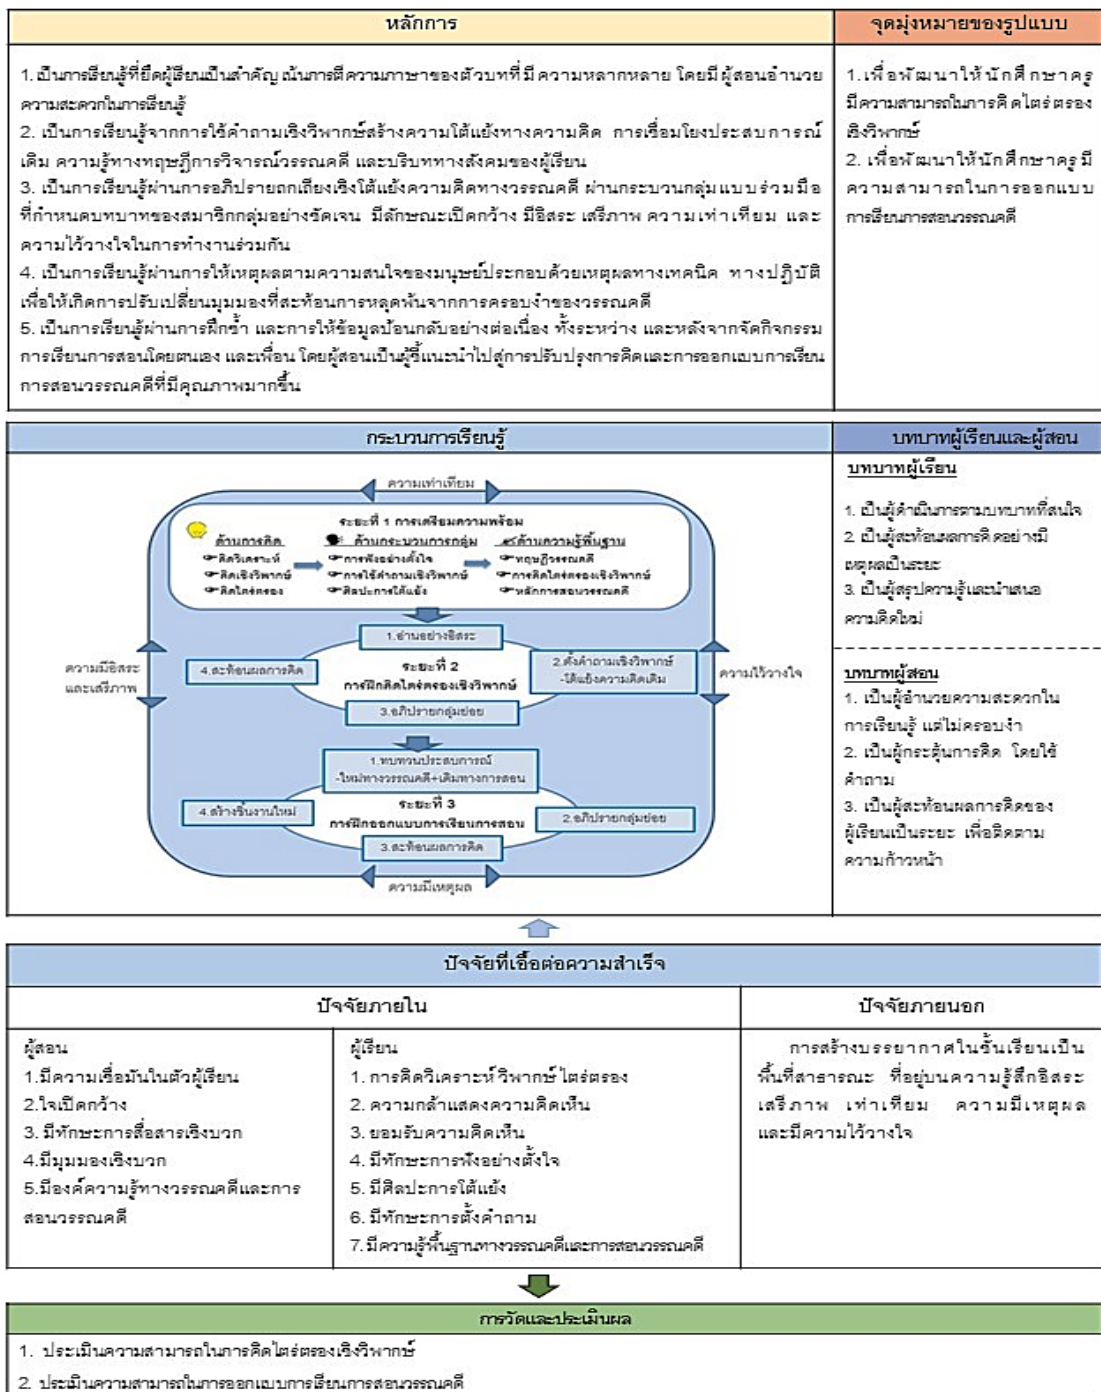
| หลักการ | จุดมุ่งหมายของรูปแบบ |
|---|---|
| 1. เป็นการเรียนรู้ที่ยึดผู้เรียนเป็นสำคัญ เน้นการตีความภาษาของตัวบทที่มีความหลากหลาย โดยมีผู้สอนอำนวยความสะดวกในการเรียนรู้ 2. เป็นการเรียนรู้จากการใช้คำถามเชิงวิพากษ์สร้างความโต้แย้งทางความคิด การเชื่อมโยงประสบการณ์เดิม ความรู้ทางทฤษฎีการวิจารณ์วรรณคดี และบริบททางสังคมของผู้เรียน 3. เป็นการเรียนรู้ผ่านการอภิปรายถกเถียงเชิงโต้แย้งความคิดทางวรรณคดี ผ่านกระบวนกลุ่มแบบร่วมมือที่กำหนดบทบาทของสมาชิกกลุ่มอย่างชัดเจน มีลักษณะเปิดกว้าง มีอิสระ เสรีภาพ ความเท่าเทียม และความไว้วางใจในการทำงานร่วมกัน 4. เป็นการเรียนรู้ผ่านการให้เหตุผลตามความสนใจของมนุษย์ประกอบด้วยเหตุผลทางเทคนิค ทางปฏิบัติ เพื่อให้เกิดการปรับเปลี่ยนมุมมองที่สะท้อนการหลุดพ้นจากการครอบงำของวรรณคดี 5. เป็นการเรียนรู้ผ่านการฝึกซ้ำ และการให้ข้อมูลป้อนกลับอย่างต่อเนื่อง ทั้งระหว่าง และหลังจากจัดกิจกรรมการเรียนการสอนโดยตนเอง และเพื่อน โดยผู้สอนเป็นผู้ชี้แนะนำไปสู่การปรับปรุงการคิดและการออกแบบการเรียนการสอนวรรณคดีที่มีคุณภาพมากขึ้น | 1. เพื่อพัฒนาให้นักศึกษาครูมีความสามารถในการคิดไตร่ตรองเชิงวิพากษ์ 2. เพื่อพัฒนาให้นักศึกษาครูมีความสามารถในการออกแบบการเรียนการสอนวรรณคดี |

| กระบวนการเรียนรู้ | บทบาทผู้เรียนและผู้สอน |
|---|---|
| ความเท่าเทียม ระยะที่ 1 การเตรียมความพร้อม ด้านการคิด ☞คิดวิเคราะห์ ☞คิดเชิงวิพากษ์ ☞คิดไตร่ตรอง ด้านกระบวนการกลุ่ม ☞การฟังอย่างตั้งใจ ☞การใช้คำถามเชิงวิพากษ์ ☞ศิลปะการโต้แย้ง ด้านความรู้พื้นฐาน ☞ทฤษฎีวรรณคดี ☞การคิดไตร่ตรองเชิงวิพากษ์ ☞หลักการสอนวรรณคดี 1.อ่านอย่างอิสระ 4.สะท้อนผลการคิด ระยะที่ 2 การฝึกคิดไตร่ตรองเชิงวิพากษ์ 2.ตั้งคำถามเชิงวิพากษ์ -โต้แย้งความคิดเดิม 3.อภิปรายกลุ่มย่อย ความมีอิสระและเสรีภาพ ความไว้วางใจ 1.ทบทวนประสบการณ์ -ใหม่ทางวรรณคดี+เดิมทางการสอน 4.สร้างชิ้นงานใหม่ ระยะที่ 3 การฝึกออกแบบการเรียนการสอน 2.อภิปรายกลุ่มย่อย 3.สะท้อนผลการคิด ความมีเหตุผล | บทบาทผู้เรียน 1. เป็นผู้ดำเนินการตามบทบาทที่สนใจ 2. เป็นผู้สะท้อนผลการคิดอย่างมีเหตุผลเป็นระยะ 3. เป็นผู้สรุปความรู้และนำเสนอความคิดใหม่ บทบาทผู้สอน 1. เป็นผู้อำนวยความสะดวกในการเรียนรู้ แต่ไม่ครอบงำ 2. เป็นผู้กระตุ้นการคิด โดยใช้คำถาม 3. เป็นผู้สะท้อนผลการคิดของผู้เรียนเป็นระยะ เพื่อติดตามความก้าวหน้า |

ปัจจัยที่เอื้อต่อความสำเร็จ

| ปัจจัยภายใน | | ปัจจัยภายนอก |
|---|---|---|
| ผู้สอน 1.มีความเชื่อมั่นในตัวผู้เรียน 2.ใจเปิดกว้าง 3. มีทักษะการสื่อสารเชิงบวก 4.มีมุมมองเชิงบวก 5.มีองค์ความรู้ทางวรรณคดีและการสอนวรรณคดี | ผู้เรียน 1. การคิดวิเคราะห์ วิพากษ์ ไตร่ตรอง 2. ความกล้าแสดงความคิดเห็น 3. ยอมรับความคิดเห็น 4. มีทักษะการฟังอย่างตั้งใจ 5. มีศิลปะการโต้แย้ง 6. มีทักษะการตั้งคำถาม 7. มีความรู้พื้นฐานทางวรรณคดีและการสอนวรรณคดี | การสร้างบรรยากาศในชั้นเรียนเป็นพื้นที่สาธารณะ ที่อยู่บนความรู้สึกอิสระ เสรีภาพ เท่าเทียม ความมีเหตุผล และมีความไว้วางใจ |

การวัดและประเมินผล

1. ประเมินความสามารถในการคิดไตร่ตรองเชิงวิพากษ์

2. ประเมินความสามารถในการออกแบบการเรียนการสอนวรรณคดี